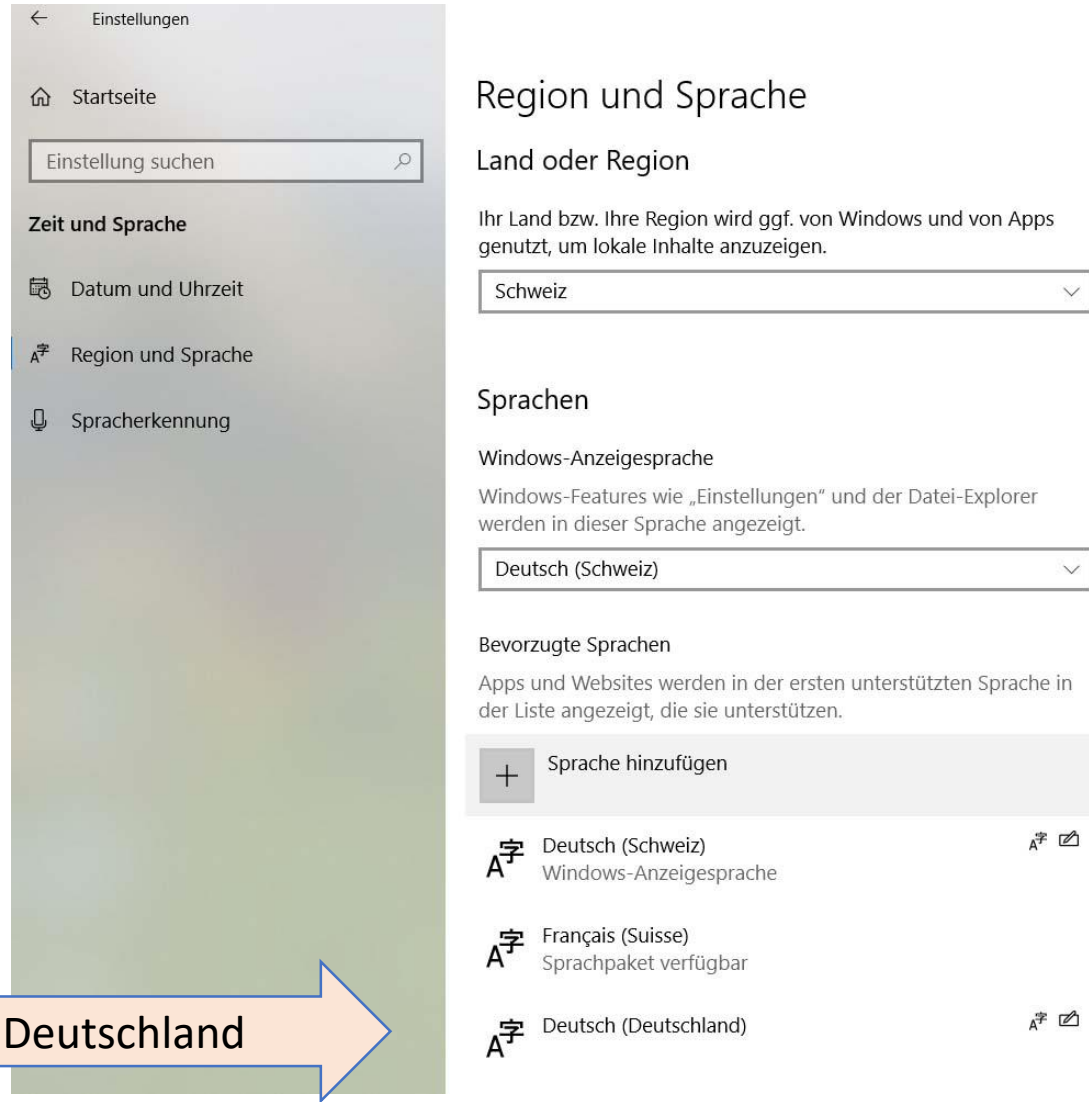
Einstellungen

Startseite

Einstellung suchen

Zeit und Sprache

Datum und Uhrzeit

Region und Sprache

Spracherkennung

Region und Sprache

Land oder Region

Ihr Land bzw. Ihre Region wird ggf. von Windows und von Apps genutzt, um lokale Inhalte anzuzeigen.

Schweiz

Sprachen

Windows-Anzeigesprache

Windows-Features wie „Einstellungen" und der Datei-Explorer werden in dieser Sprache angezeigt.

Deutsch (Schweiz)

Bevorzugte Sprachen

Apps und Websites werden in der ersten unterstützten Sprache in der Liste angezeigt, die sie unterstützen.

Sprache hinzufügen

Deutsch (Schweiz)
Windows-Anzeigesprache

Français (Suisse)
Sprachpaket verfügbar

Deutsch (Deutschland)

Deutschland